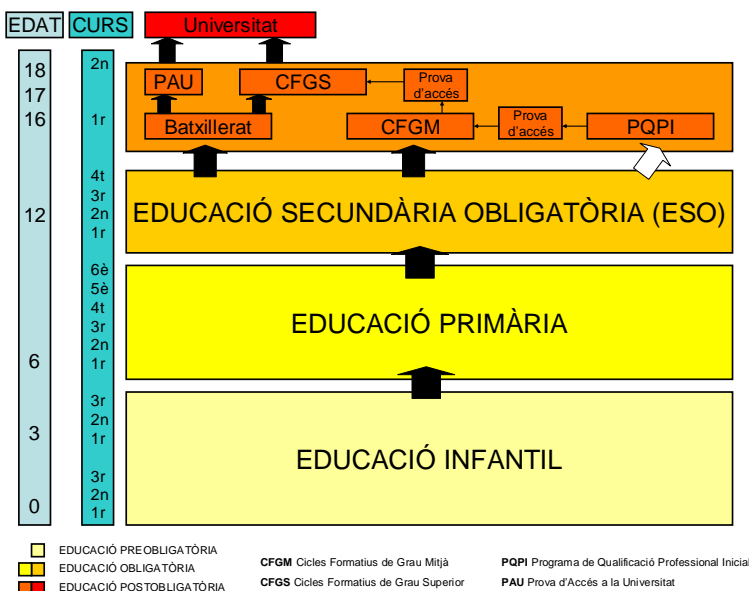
EDAT CURS Universitat

18
17
16

12

6

3

0

2n

1r

4t
3r
2n
1r

6è
5è
4t
3r
2n
1r

3r
2n
1r

3r
2n
1r

PAU
CFGS
Prova d'accés
Batxillerat
CFGM
Prova d'accés
PQPI

EDUCACIÓ SECUNDÀRIA OBLIGATÒRIA (ESO)

EDUCACIÓ PRIMÀRIA

EDUCACIÓ INFANTIL

EDUCACIÓ PREOBLIGATÒRIA
EDUCACIÓ OBLIGATÒRIA
EDUCACIÓ POSTOBLIGATÒRIA

**CFGM** Cicles Formatius de Grau Mitjà
**CFGS** Cicles Formatius de Grau Superior

**PQPI** Programa de Qualificació Professional Inicial
**PAU** Prova d'Accés a la Universitat